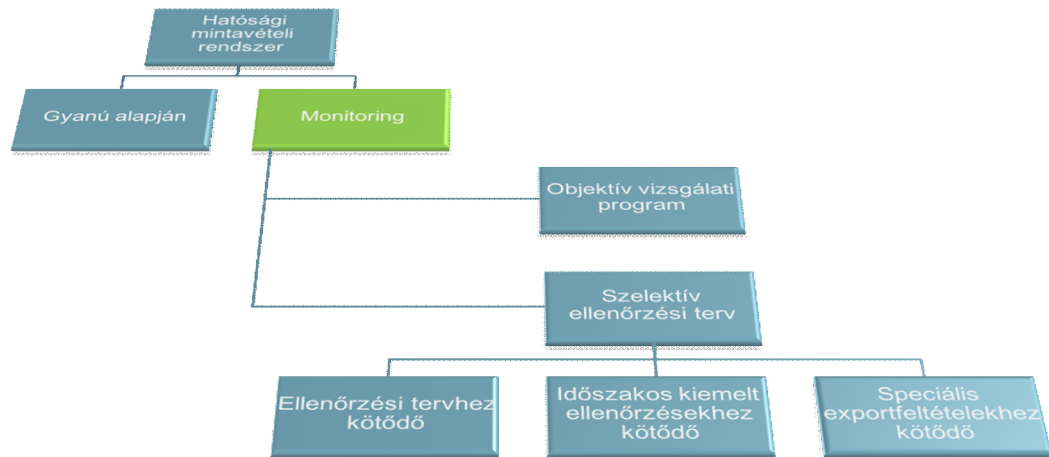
Hatósági mintavételi rendszer

Gyanú alapján

Monitoring

Objektív vizsgálati program

Szelektív ellenőrzési terv

Ellenőrzési tervhez kötődő

Időszakos kiemelt ellenőrzésekhez kötődő

Speciális exportfeltételekhez kötődő